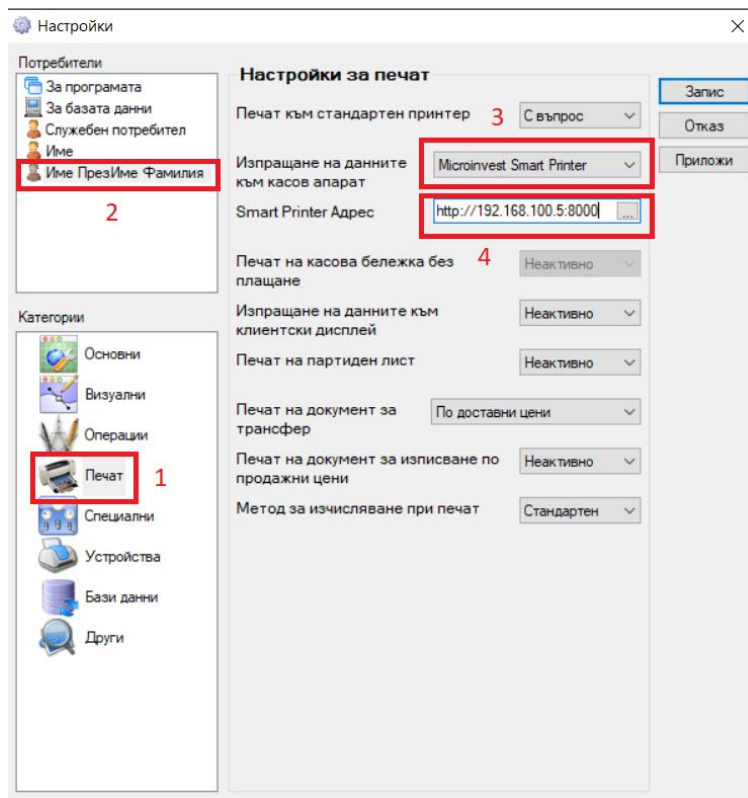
Настройки

Потребители
За програмата
За базата данни
Служебен потребител
Име
Име ПрезИме Фамилия
2

Категории
Основни
Визуални
Операции
Печат
1
Специални
Устройства
Бази данни
Други

Настройки за печат
Печат към стандартен принтер
3
С въпрос
Изпращане на данните към касов апарат
Microinvest Smart Printer
Smart Printer Адрес
http://192.168.100.5:8000
...
Печат на касова бележка без плащане
4
Неактивно
Изпращане на данните към клиентски дисплей
Неактивно
Печат на партиден лист
Неактивно
Печат на документ за трансфер
По доставни цени
Печат на документ за изписване по продажни цени
Неактивно
Метод за изчисляване при печат
Стандартен

Запис
Отказ
Приложи